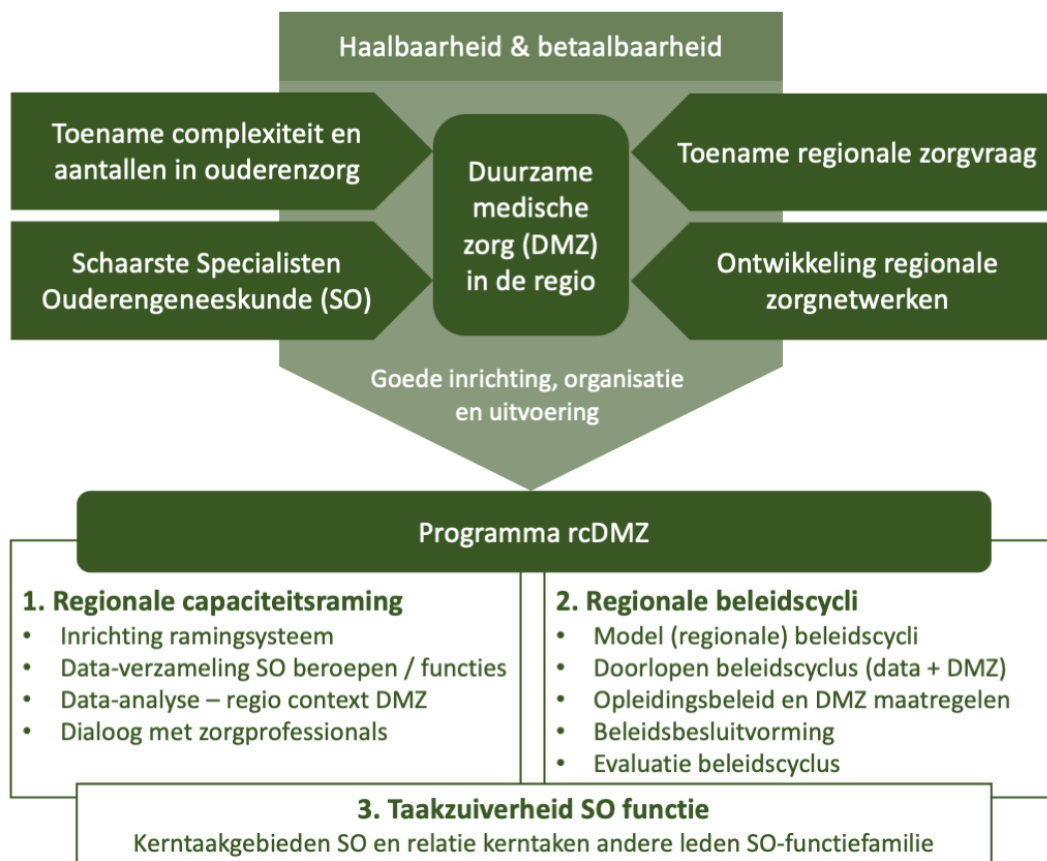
Haalbaarheid & betaalbaarheid

Toename complexiteit en aantallen in ouderenzorg

Schaarste Specialisten Ouderengeneeskunde (SO)

Duurzame medische zorg (DMZ) in de regio

Toename regionale zorgvraag

Ontwikkeling regionale zorgnetwerken

Goede inrichting, organisatie en uitvoering

Programma rcDMZ

1. Regionale capaciteitsraming
- Inrichting ramingsysteem
- Data-verzameling SO beroepen / functies
- Data-analyse – regio context DMZ
- Dialoog met zorgprofessionals

2. Regionale beleidscycli
- Model (regionale) beleidscycli
- Doorlopen beleidscyclus (data + DMZ)
- Opleidingsbeleid en DMZ maatregelen
- Beleidsbesluitvorming
- Evaluatie beleidscyclus

3. Taakzuiverheid SO functie
Kerntaakgebieden SO en relatie kerntaken andere leden SO-functiefamilie